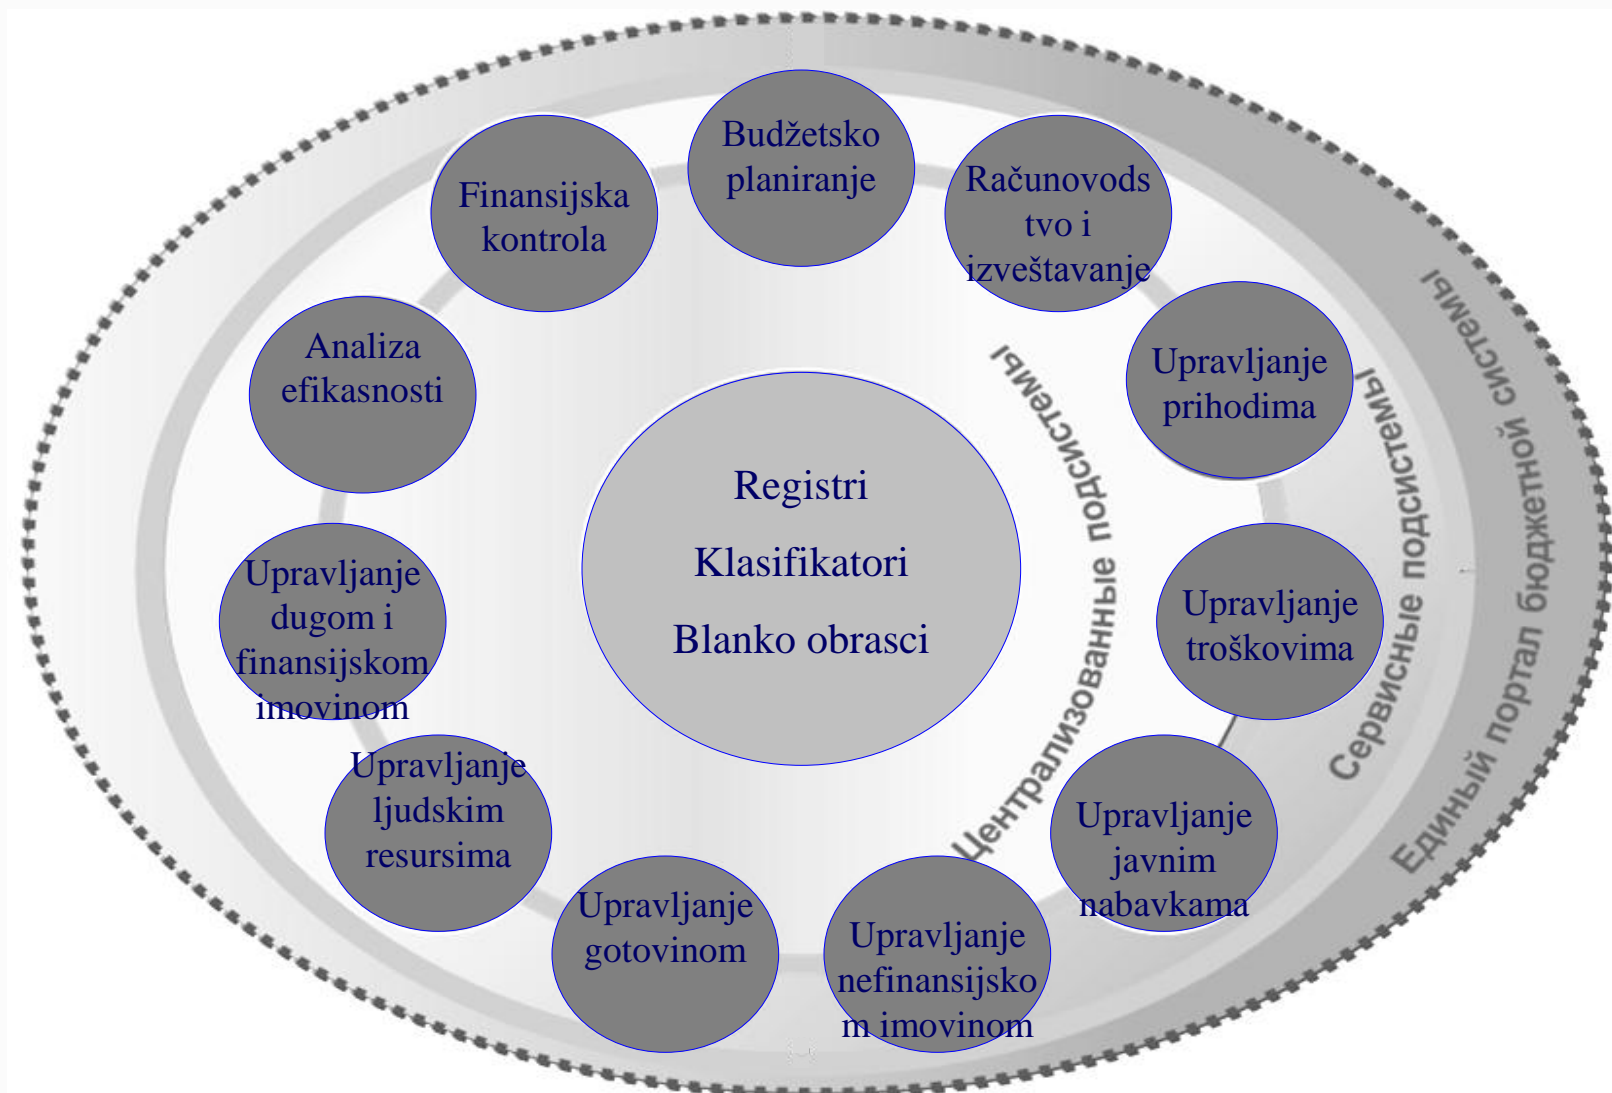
Budžetsko planiranje

Računovodstvo i izveštavanje

Upravljanje prihodima

Upravljanje troškovima

Upravljanje javnim nabavkama

Upravljanje nefinansijskom imovinom

Upravljanje gotovinom

Upravljanje ljudskim resursima

Upravljanje dugom i finansijskom imovinom

Analiza efikasnosti

Finansijska kontrola

Registri

Klasifikatori

Blanko obrasci

Централизованные подсистемы

Сервисные подсистемы

Единый портал бюджетной системы